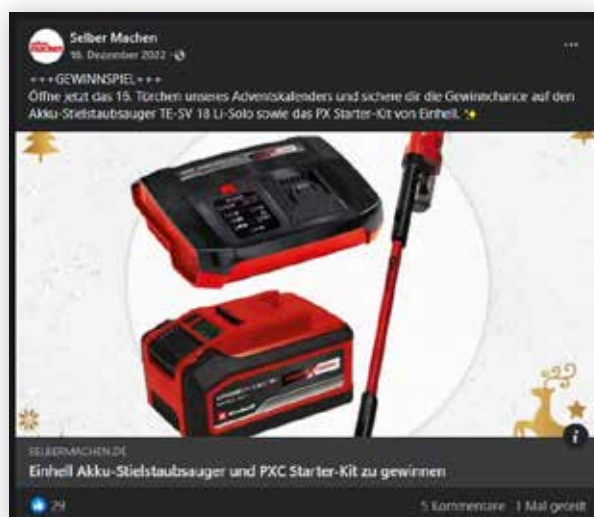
Selber Machen
16. Dezember 2022 ·

+++GEWINNSPIEL+++
Öffne jetzt das 16. Törchen unseres Adventskalenders und sichere dir die Gewinnchance auf den Akku-Stielstaubsauger TE-SV 18 Li-Solo sowie das PX Starter-Kit von Einhell. ✨

SELBERMACHEN.DE
Einhell Akku-Stielstaubsauger und PXC Starter-Kit zu gewinnen

29
5 Kommentare 1 Mal geteilt